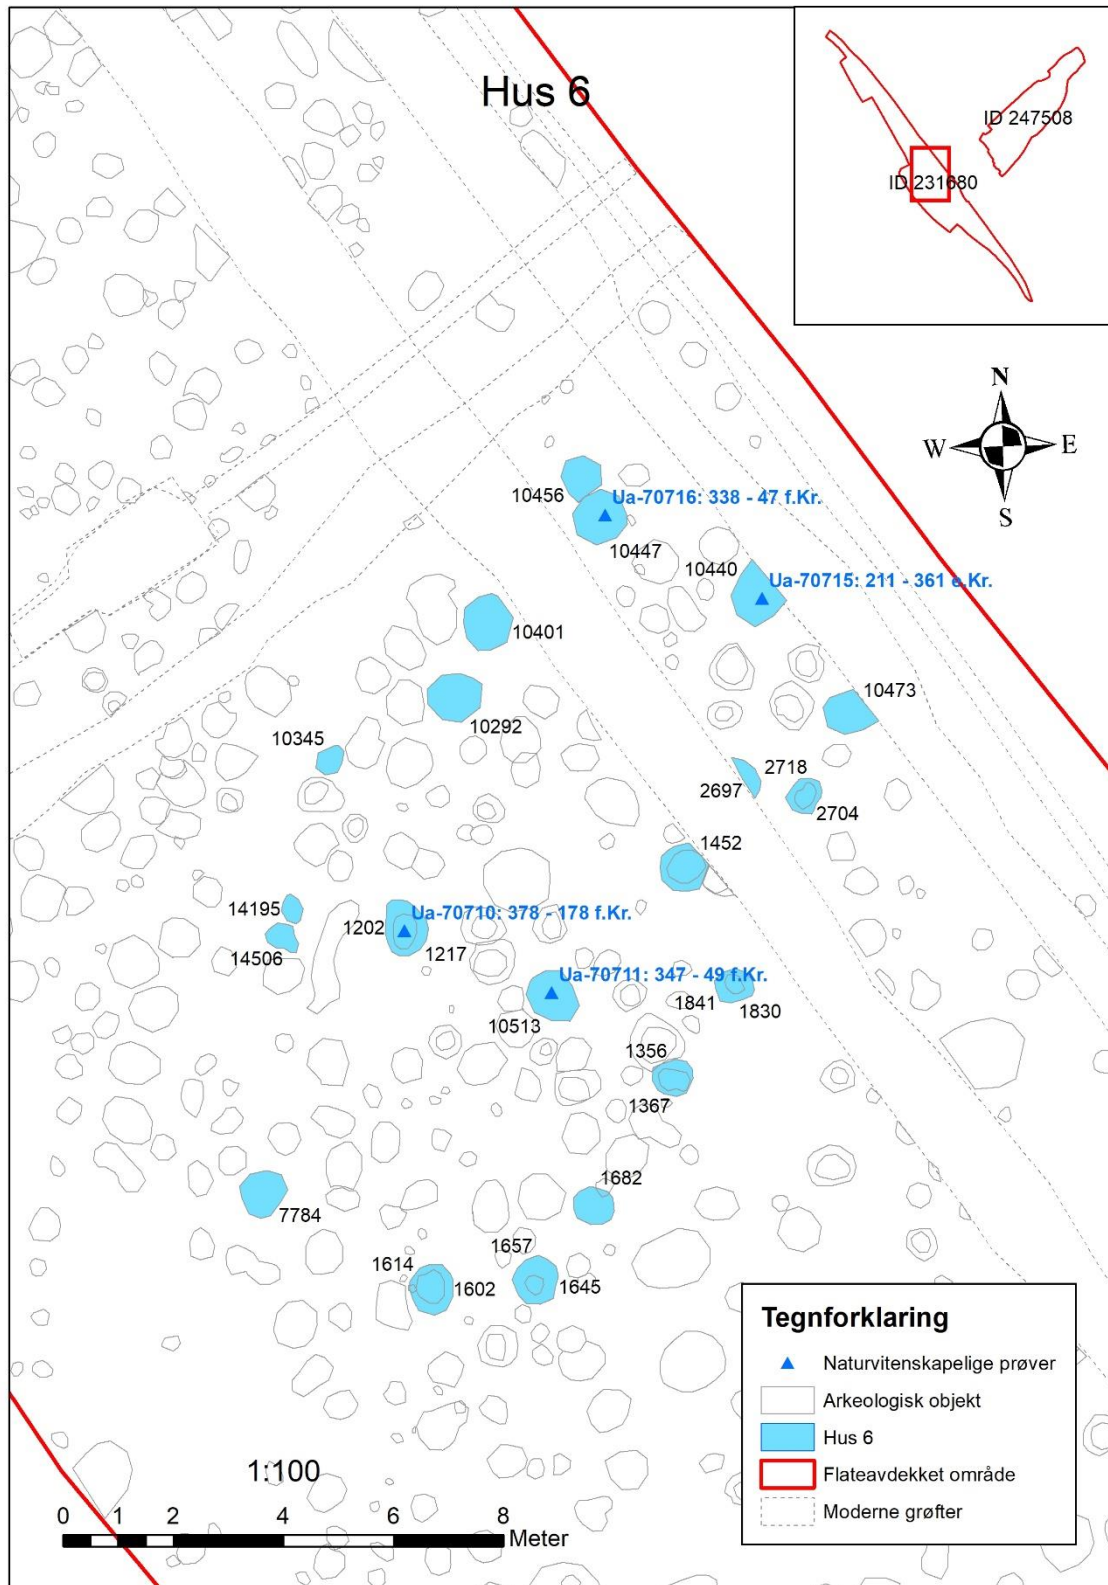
Hus 6

ID 247508
ID 231680

N
W
E
S

10456
Ua-70716: 338 - 47 f.Kr.
10447
10440
Ua-70715: 211 - 361 e.Kr.
10401
10473
10292
10345
2718
2697
2704
1452
14195
Ua-70710: 378 - 178 f.Kr.
1202
14506
1217
Ua-70711: 347 - 49 f.Kr.
1841
1830
10513
1356
1367
1682
7784
1657
1614
1602
1645

Tegnforklaring
Naturvitenskapelige prøver
Arkeologisk objekt
Hus 6
Flateavdekket område
Moderne grøfter

1:100
0 1 2 4 6 8
Meter